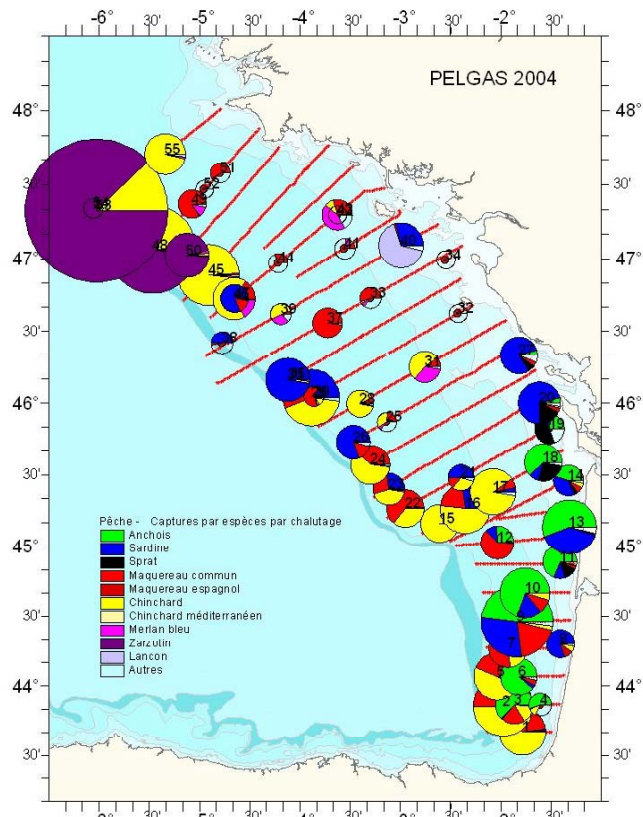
-6° 30' -5° 30' -4° 30' -3° 30' -2° 30'

PELGAS 2004

48° 48°
30' 30'
47° 47°
30' 30'
46° 46°
30' 30'
45° 45°
30' 30'
44° 44°
30' 30'

55
51
52
53
49
48
50
45
44
41
40
42
43
33
32
39
37
38
36
35
34
28
31
30
29
25
20
19
18
24
23
22
21
17
14
16
15
13
12
11
10
9
7
8
6
5
3
4
2
1

Pêche - Captures par espèces par chalutage
Anchois
Sardine
Sprat
Maquereau commun
Maquereau espagnol
Chinchard
Chinchard méditerranéen
Merlan bleu
Zancolin
Lancon
Autres

-6° 30' -5° 30' -4° 30' -3° 30' -2° 30'